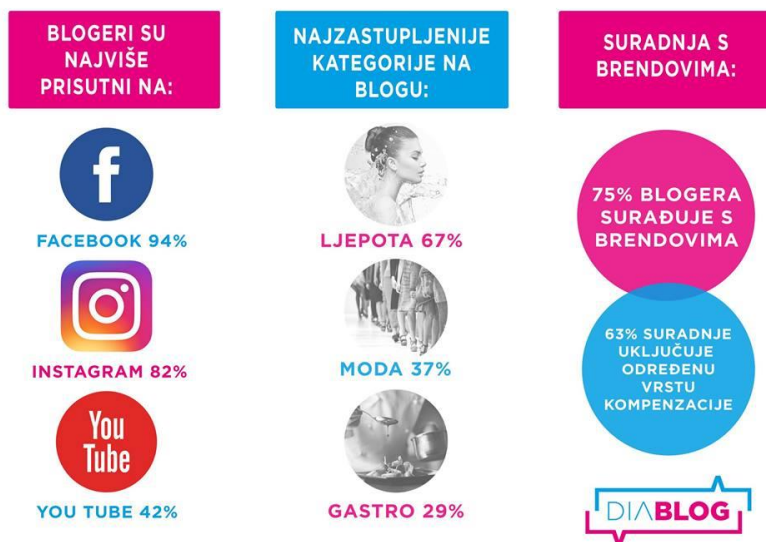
BLOGERI SU NAJVIŠE PRISUTNI NA:

f

FACEBOOK 94%

INSTAGRAM 82%

You Tube

YOU TUBE 42%

NAJZASTUPLJENIJE KATEGORIJE NA BLOGU:

LJEPOTA 67%

MODA 37%

GASTRO 29%

SURADNJA S BRENDOVIMA:

75% BLOGERA SURAĐUJE S BRENDOVIMA

63% SURADNJE UKLJUČUJE ODREĐENU VRSTU KOMPENZACIJE

DIABLOG